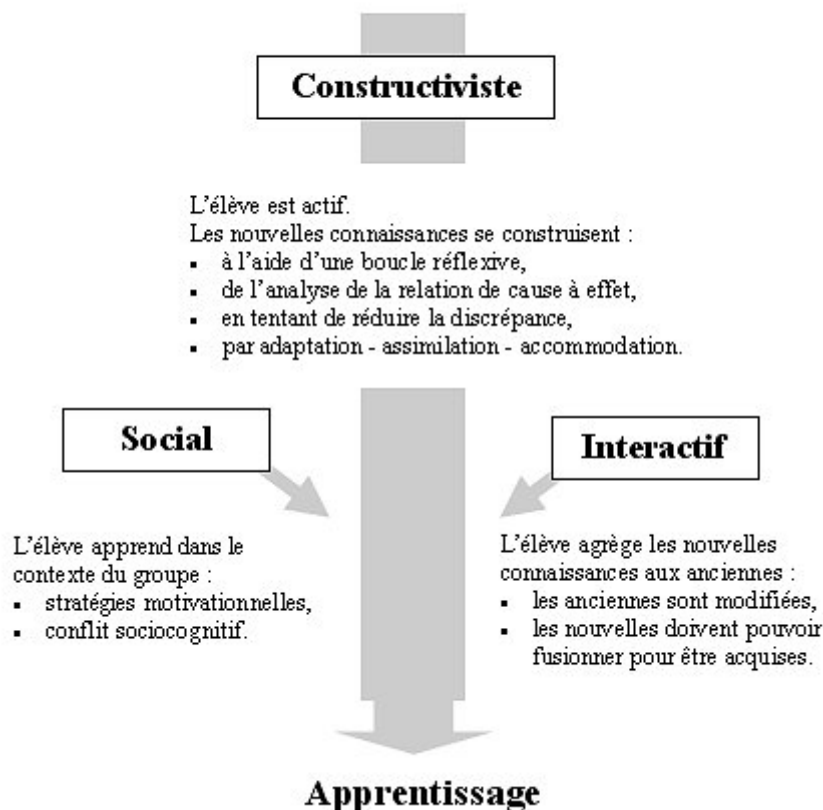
Constructiviste

L'élève est actif.
Les nouvelles connaissances se construisent :
- à l'aide d'une boucle réflexive,
- de l'analyse de la relation de cause à effet,
- en tentant de réduire la discrépance,
- par adaptation - assimilation - accommodation.

Social

L'élève apprend dans le contexte du groupe :
- stratégies motivationnelles,
- conflit sociocognitif.

Interactif

L'élève agrège les nouvelles connaissances aux anciennes :
- les anciennes sont modifiées,
- les nouvelles doivent pouvoir fusionner pour être acquises.

Apprentissage